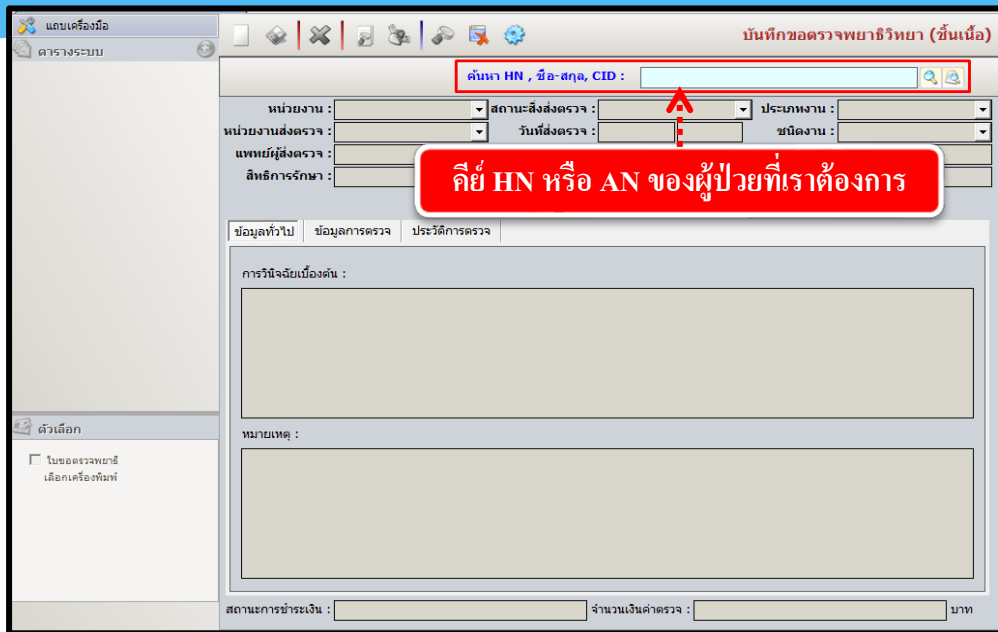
แถบเครื่องมือ

ตารางระบบ

บันทึกขอตรวจพยาธิวิทยา (ชิ้นเนื้อ)

ค้นหา HN , ชื่อ-สกุล, CID :

หน่วยงาน :
สถานะสิ่งส่งตรวจ :
ประเภทงาน :
หน่วยงานส่งตรวจ :
วันที่ส่งตรวจ :
ชนิดงาน :
แพทย์ผู้ส่งตรวจ :
สิทธิการรักษา :

คีย์ HN หรือ AN ของผู้ป่วยที่เราต้องการ

ข้อมูลทั่วไป
ข้อมูลการตรวจ
ประวัติการตรวจ

การวินิจฉัยเบื้องต้น :

หมายเหตุ :

ตัวเลือก

ใบขอตรวจพยาธิ
เลือกเครื่องพิมพ์

สถานะการชำระเงิน :
จำนวนเงินค่าตรวจ :
บาท